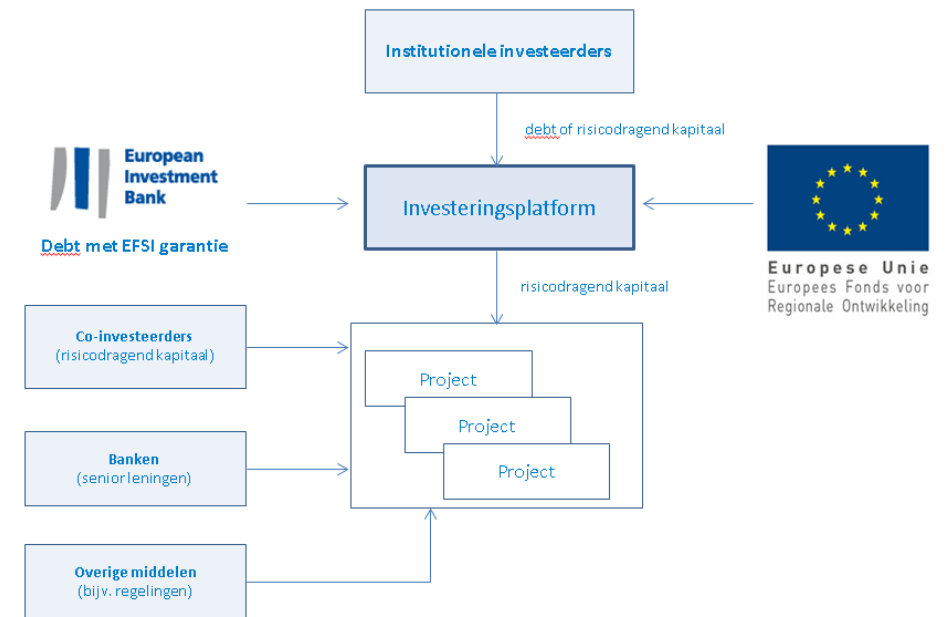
Institutionele investeerders

debt of risicodragend kapitaal

European Investment Bank

Debt met EFSI garantie

Investeringsplatform

Europese Unie
Europees Fonds voor Regionale Ontwikkeling

risicodragend kapitaal

Co-investeerders
(risicodragend kapitaal)

Project

Project

Project

Banken
(senior leningen)

Overige middelen
(bijv. regelingen)